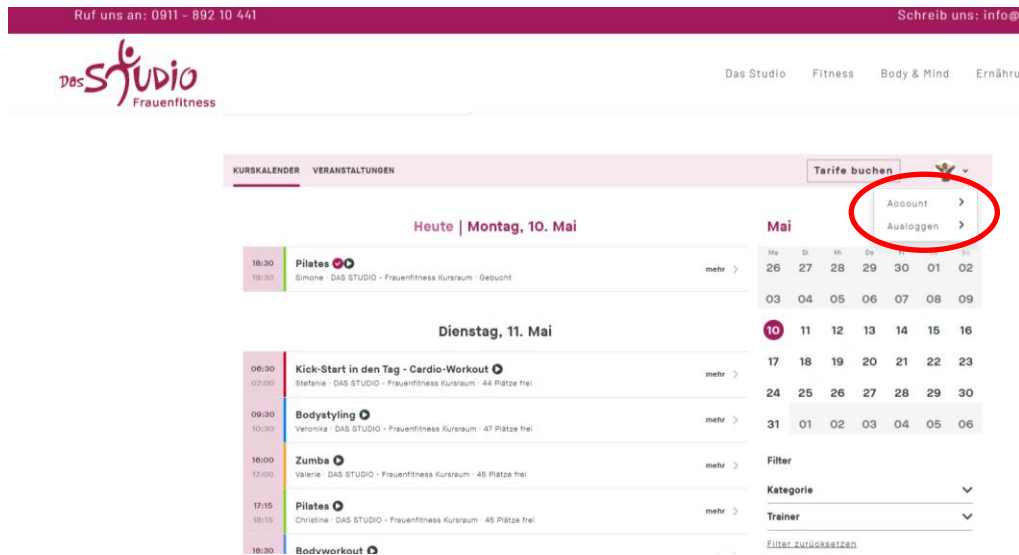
Ruf uns an: 0911 - 892 10 441

Schreib uns: info@

Das STUDIO Frauenfitness

Das Studio Fitness Body & Mind Ernähru

KURSKALENDER VERANSTALTUNGEN

Tarife buchen

Account
Ausloggen

Heute | Montag, 10. Mai

18:30 19:30 Pilates
Simone · DAS STUDIO - Frauenfitness Kursraum · Gebucht
mehr

Dienstag, 11. Mai

06:30 07:00 Kick-Start in den Tag - Cardio-Workout
Stefanie · DAS STUDIO - Frauenfitness Kursraum · 44 Plätze frei
mehr

09:30 10:30 Bodystyling
Veronika · DAS STUDIO - Frauenfitness Kursraum · 47 Plätze frei
mehr

16:00 17:00 Zumba
Valerie · DAS STUDIO - Frauenfitness Kursraum · 45 Plätze frei
mehr

17:15 18:15 Pilates
Christine · DAS STUDIO - Frauenfitness Kursraum · 45 Plätze frei
mehr

18:30 Bodyworkout

Mai

| Mo | Di | Mi | Do | Fr | Sa | So |
|---|---|---|---|---|---|---|
| 26 | 27 | 28 | 29 | 30 | 01 | 02 |
| 03 | 04 | 05 | 06 | 07 | 08 | 09 |
| 10 | 11 | 12 | 13 | 14 | 15 | 16 |
| 17 | 18 | 19 | 20 | 21 | 22 | 23 |
| 24 | 25 | 26 | 27 | 28 | 29 | 30 |
| 31 | 01 | 02 | 03 | 04 | 05 | 06 |

Filter

Kategorie

Trainer

Filter zurücksetzen